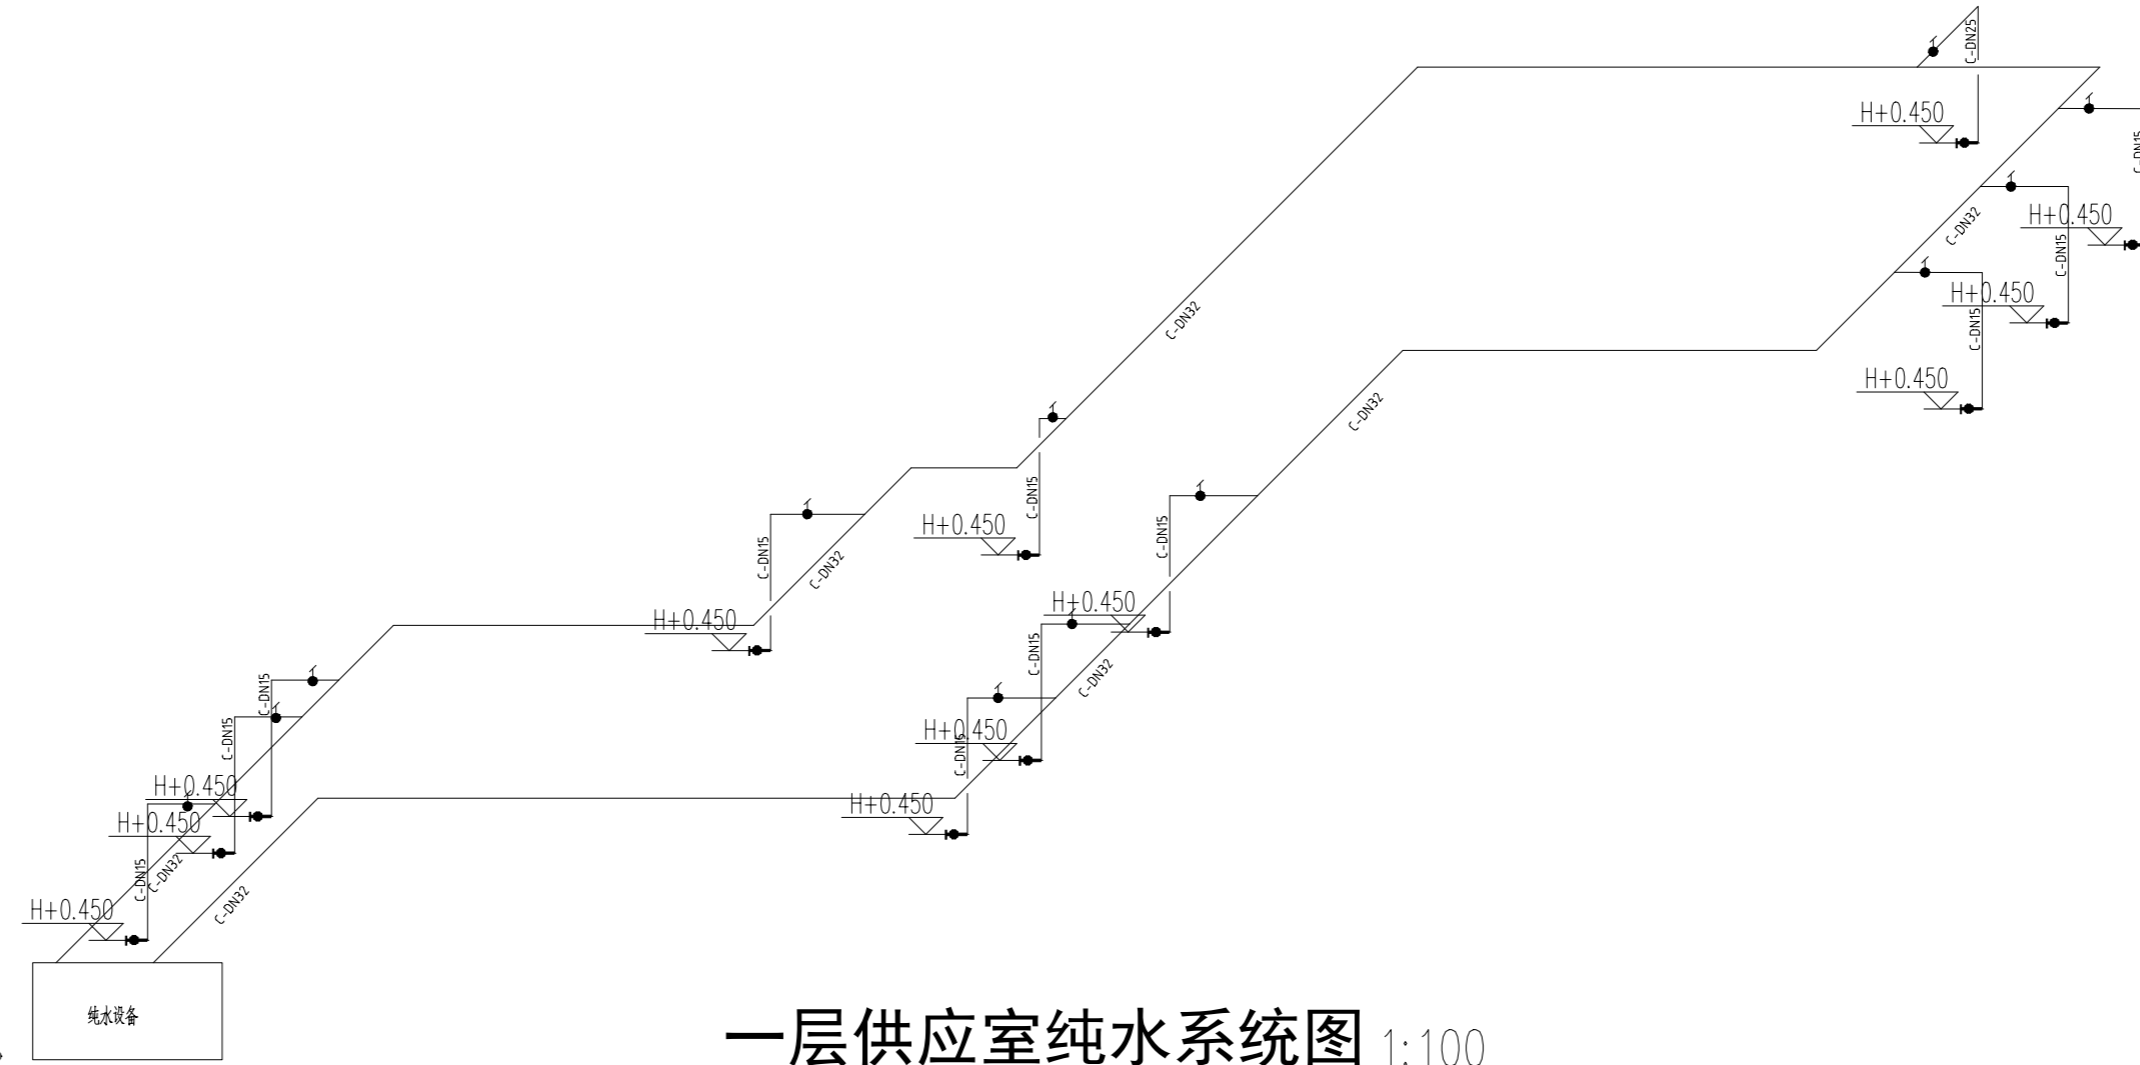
C-DN25
H+0.450
C-DN15
C-DN32
H+0.450
C-DN15
H+0.450
C-DN15
H+0.450
C-DN32
C-DN32
C-DN15
H+0.450
C-DN15
C-DN15
C-DN32
H+0.450
H+0.450
C-DN15
C-DN32
C-DN15
H+0.450
C-DN15
C-DN15
H+0.450
H+0.450
H+0.450
C-DN15
C-DN32
H+0.450
C-DN32
纯水设备
一层供应室纯水系统图 1:100